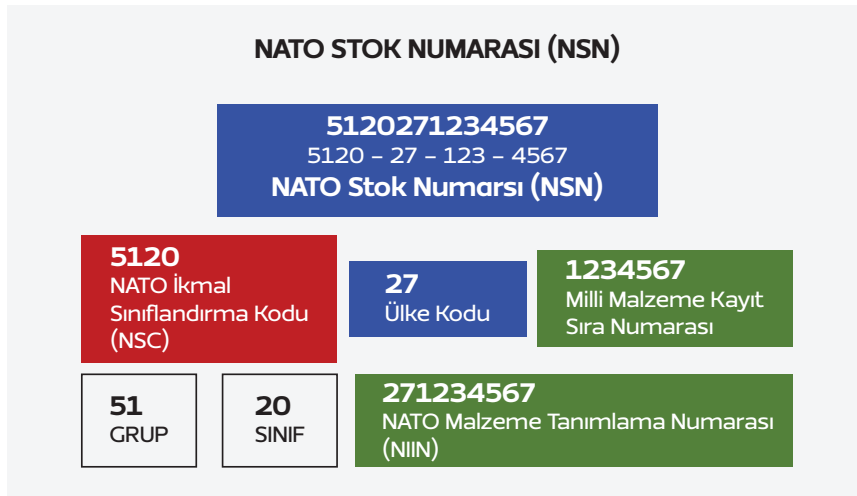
NATO STOK NUMARASI (NSN)

5120271234567
5120 – 27 – 123 – 4567
NATO Stok Numarsı (NSN)

5120
NATO İkmal Sınıflandırma Kodu (NSC)

27
Ülke Kodu

1234567
Milli Malzeme Kayıt Sıra Numarası

51
GRUP

20
SINIF

271234567
NATO Malzeme Tanımlama Numarası (NIIN)